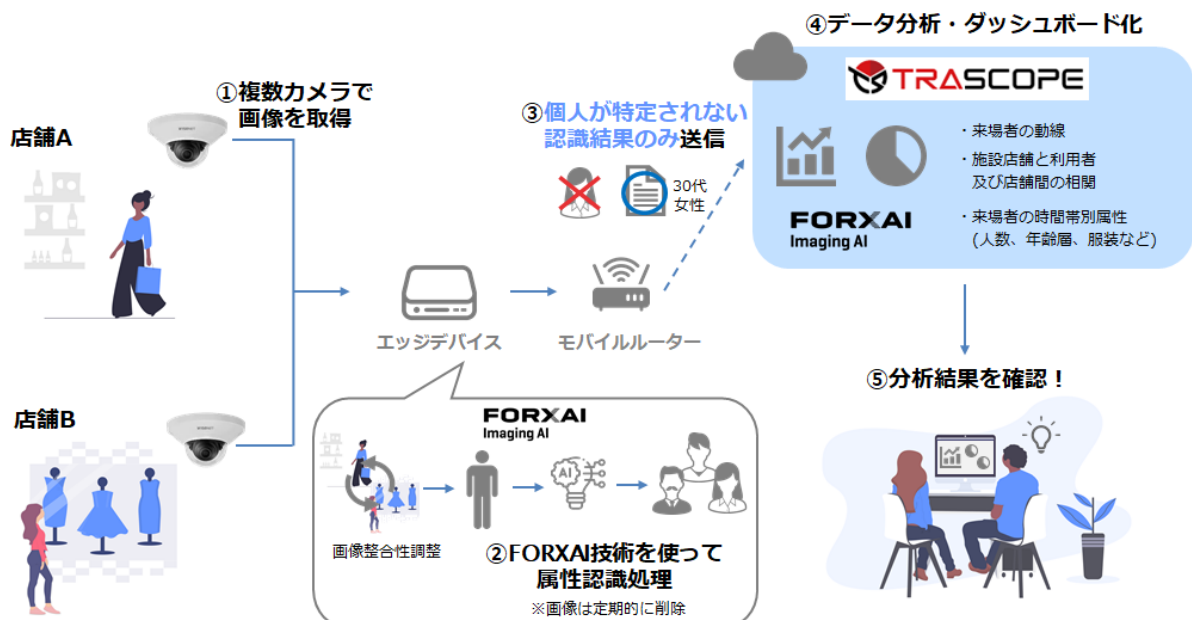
①複数カメラで
画像を取得

店舗A

店舗B

③個人が特定されない
認識結果のみ送信

30代
女性

④データ分析・ダッシュボード化

TRASCOPE

・来場者の動線

・施設店舗と利用者
及び店舗間の相関

・来場者の時間帯別属性
（人数、年齢層、服装など）

FORXAI
Imaging AI

エッジデバイス

モバイルルーター

⑤分析結果を確認！

FORXAI
Imaging AI

AI

画像整合性調整

②FORXAI技術を使って
属性認識処理

※画像は定期的に削除